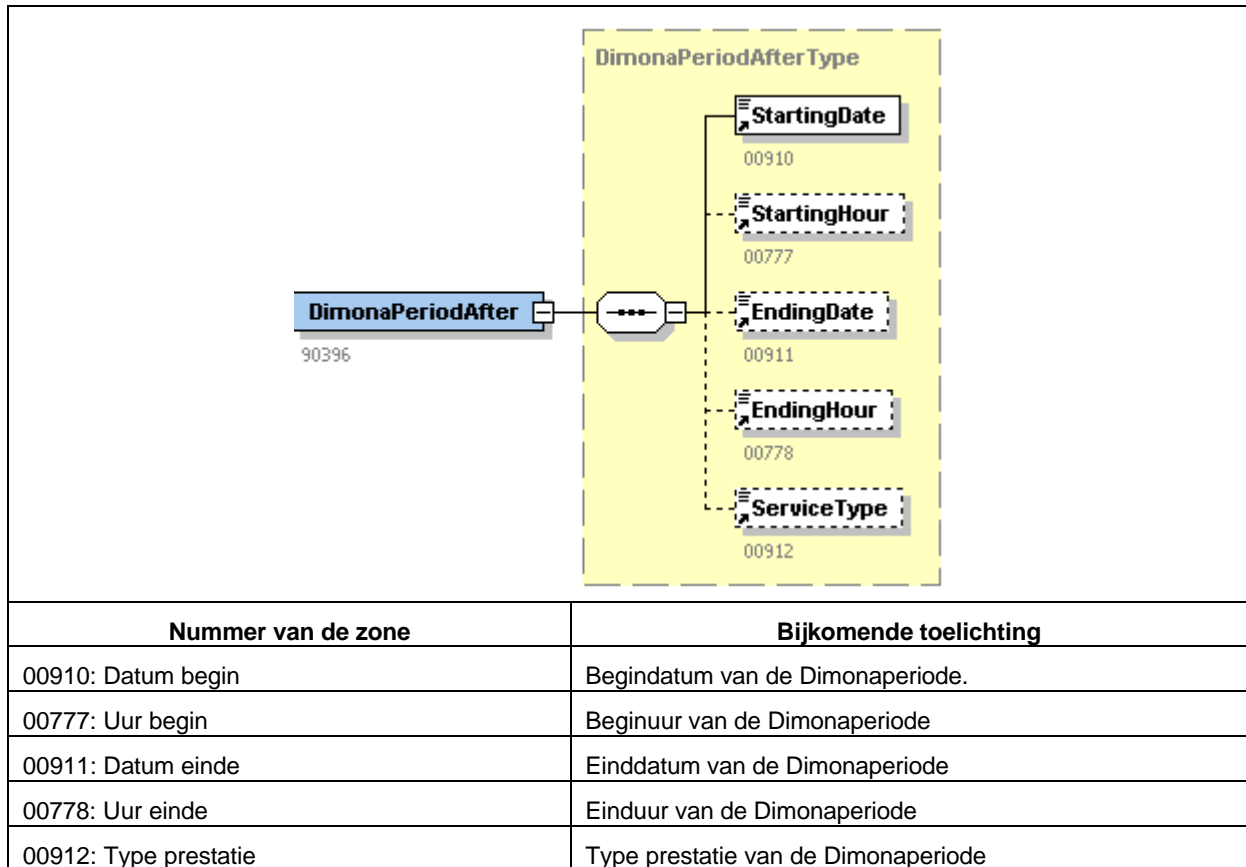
DimonaPeriodAfterType

StartingDate
00910

StartingHour
00777

DimonaPeriodAfter
90396

EndingDate
00911

EndingHour
00778

ServiceType
00912

| Nummer van de zone | Bijkomende toelichting |
|---|---|
| 00910: Datum begin | Begindatum van de Dimonaperiode. |
| 00777: Uur begin | Beginuur van de Dimonaperiode |
| 00911: Datum einde | Einddatum van de Dimonaperiode |
| 00778: Uur einde | Einduur van de Dimonaperiode |
| 00912: Type prestatie | Type prestatie van de Dimonaperiode |